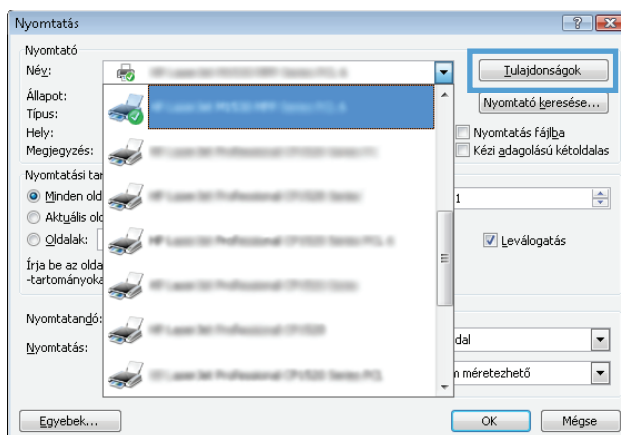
Nyomtatás

Nyomtató

Név:

Állapot:

Típus:

Hely:

Megjegyzés:

Tulajdonságok

Nyomtató keresése...

Nyomtatás fájlba

Kézi adagolású kétoldalas

Nyomtatási tar

Minden old

Aktuális old

Oldalak:

Írja be az olda -tartományoka

1

Leválogatás

Nyomtatandó:

Nyomtatás:

dal

n méretezhető

Egyebek...

OK

Mégse